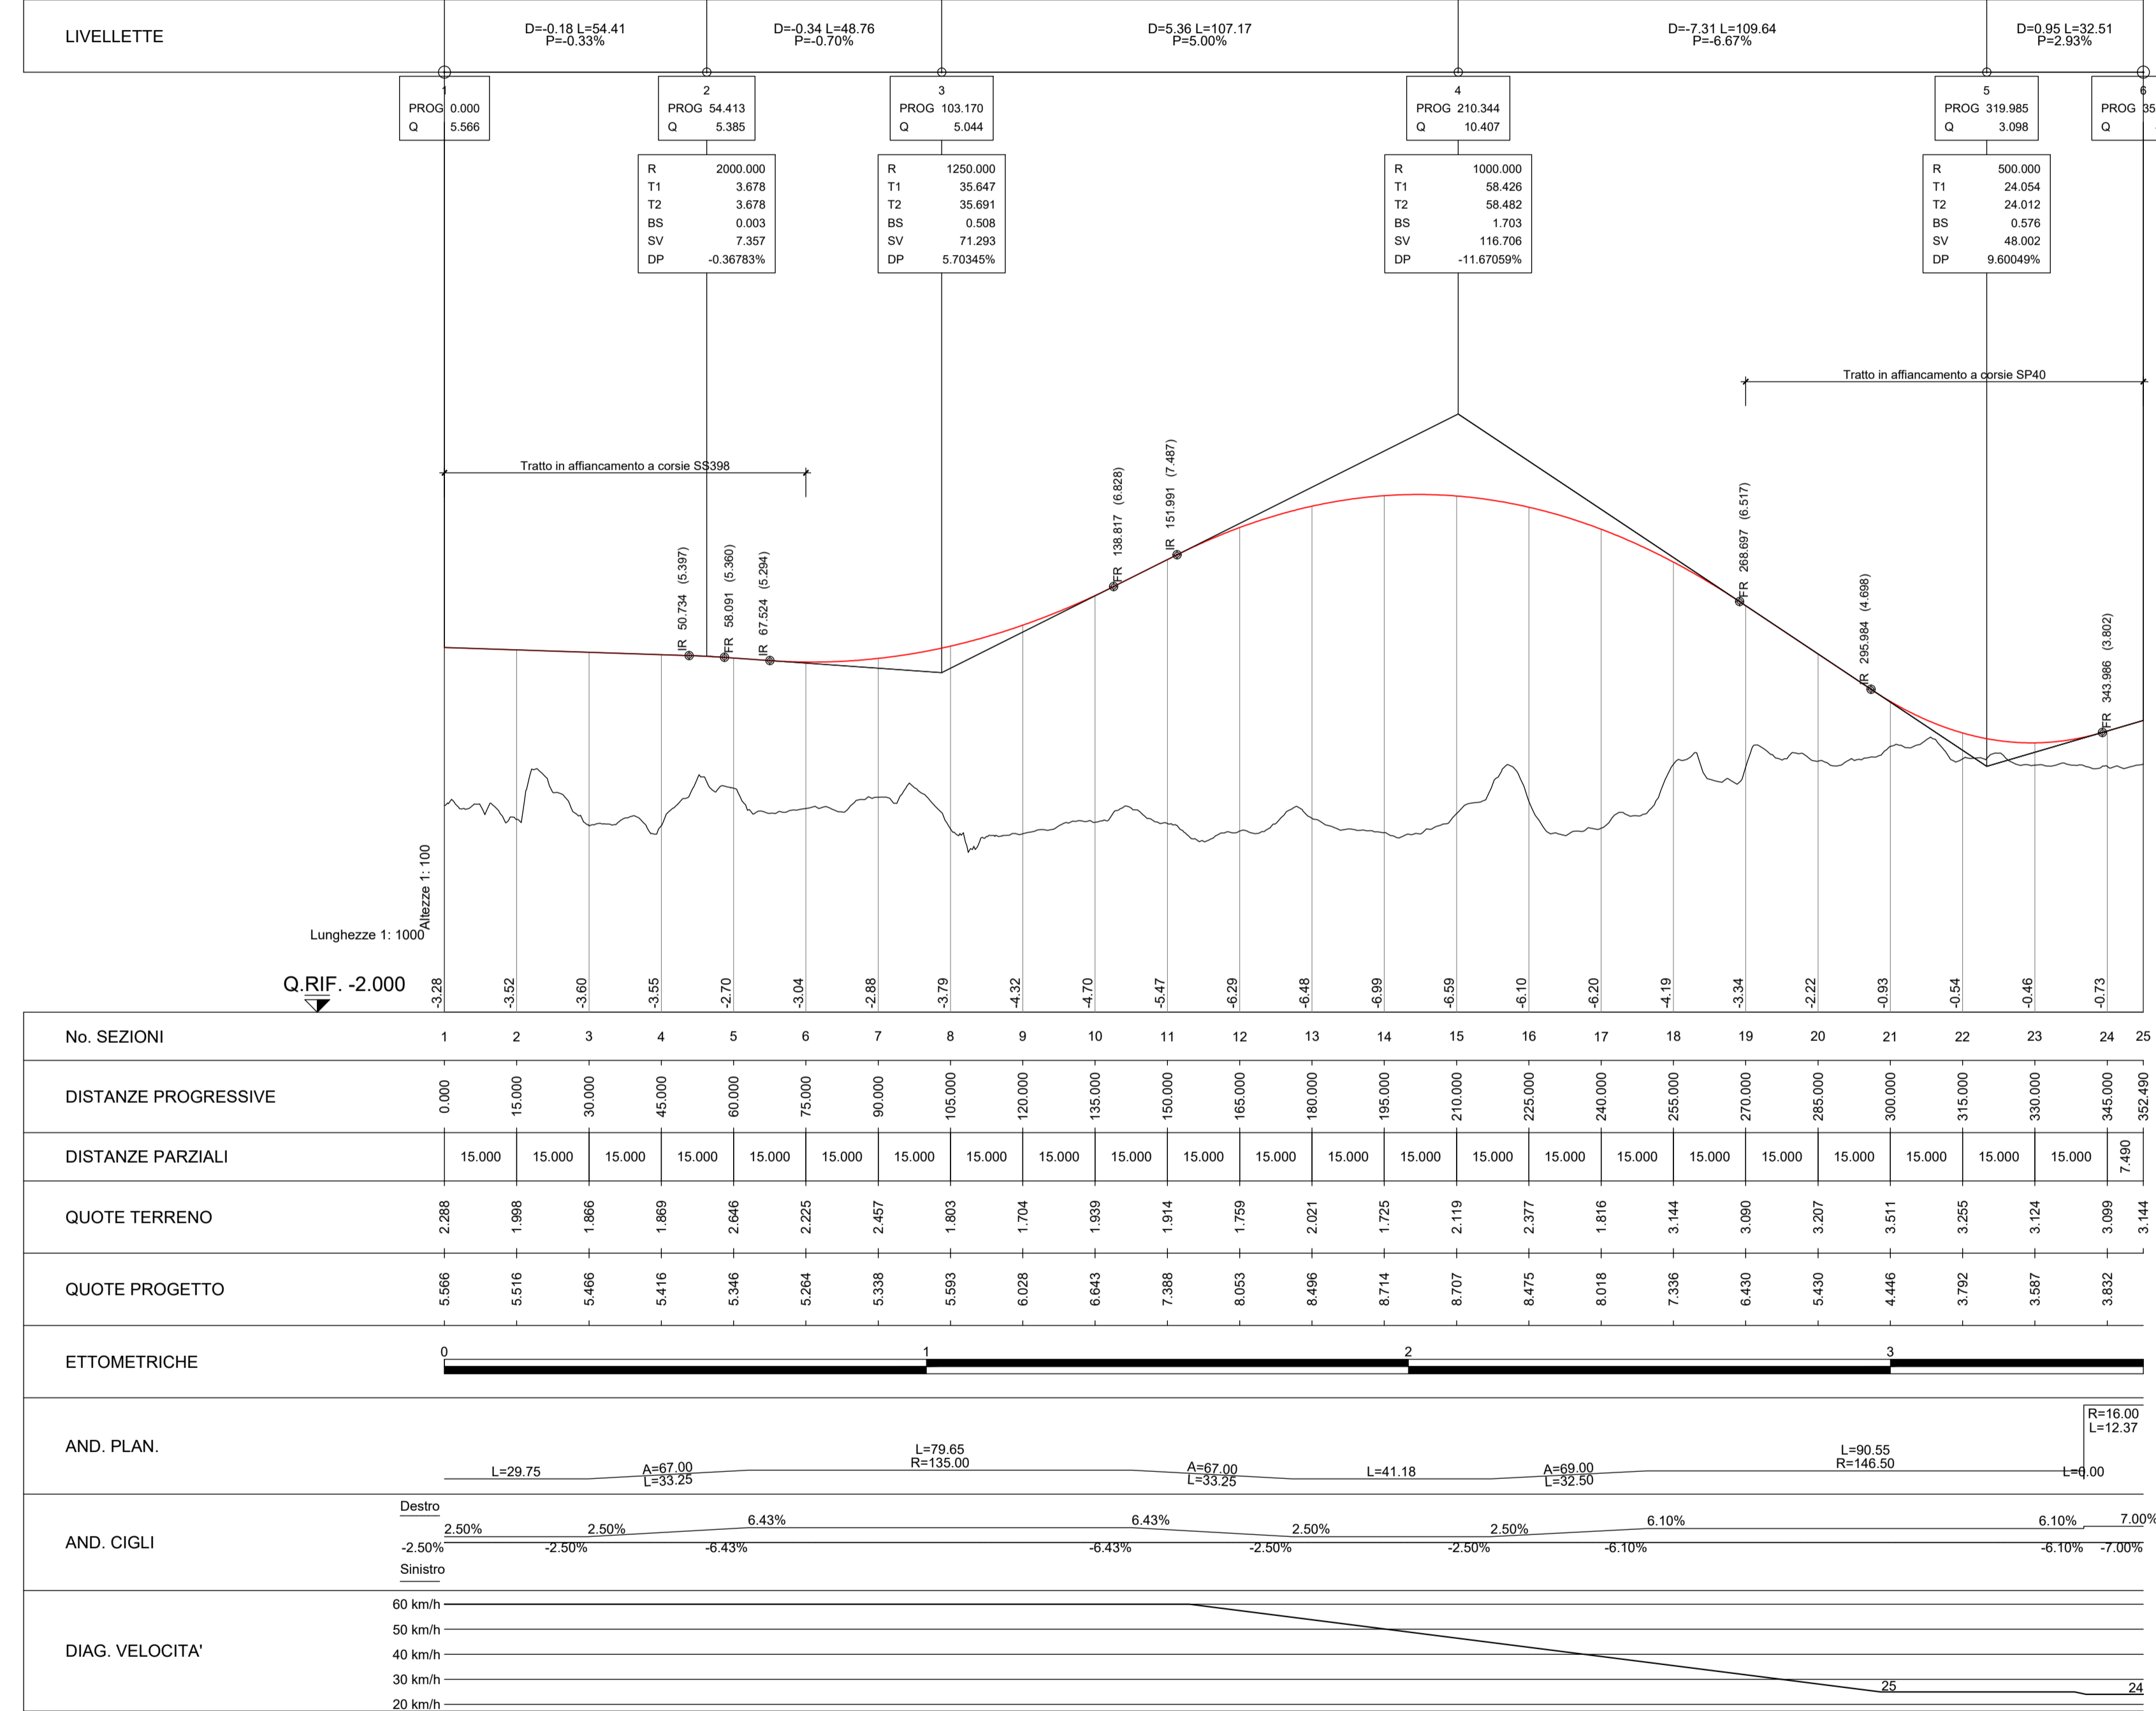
LIVELLETTE

D=-0.18 L=54.41 P=-0.33%
D=-0.34 L=48.76 P=-0.70%
D=5.36 L=107.17 P=5.00%
D=-7.31 L=109.64 P=-6.67%
D=0.95 L=32.51 P=2.93%

| 1 | |
|---|---|
| PROG | 0.000 |
| Q | 5.566 |

| 2 | |
|---|---|
| PROG | 54.413 |
| Q | 5.385 |

| 3 | |
|---|---|
| PROG | 103.170 |
| Q | 5.044 |

| 4 | |
|---|---|
| PROG | 210.344 |
| Q | 10.407 |

| 5 | |
|---|---|
| PROG | 319.985 |
| Q | 3.098 |

| 6 | |
|---|---|
| PROG | 35 |
| Q | |

| R | 2000.000 |
|---|---|
| T1 | 3.678 |
| T2 | 3.678 |
| BS | 0.003 |
| SV | 7.357 |
| DP | -0.36783% |

| R | 1250.000 |
|---|---|
| T1 | 35.647 |
| T2 | 35.691 |
| BS | 0.508 |
| SV | 71.293 |
| DP | 5.70345% |

| R | 1000.000 |
|---|---|
| T1 | 58.426 |
| T2 | 58.482 |
| BS | 1.703 |
| SV | 116.706 |
| DP | -11.67059% |

| R | 500.000 |
|---|---|
| T1 | 24.054 |
| T2 | 24.012 |
| BS | 0.576 |
| SV | 48.002 |
| DP | 9.60049% |

Tratto in affiancamento a corsie SP40
Tratto in affiancamento a corsie SS398

IR 50.734 (5.397)
FR 58.091 (5.360)
IR 67.524 (5.294)
FR 138.817 (6.828)
IR 151.991 (7.487)
FR 268.697 (6.517)
IR 295.984 (4.698)
FR 343.986 (3.802)

Altezze 1: 100
Lunghezze 1: 1000
Q.RIF. -2.000

-3.28 -3.52 -3.60 -3.55 -2.70 -3.04 -2.88 -3.79 -4.32 -4.70 -5.47 -6.29 -6.48 -6.99 -6.59 -6.10 -6.20 -4.19 -3.34 -2.22 -0.93 -0.54 -0.46 -0.73

| No. SEZIONI | 1 | 2 | 3 | 4 | 5 | 6 | 7 | 8 | 9 | 10 | 11 | 12 | 13 | 14 | 15 | 16 | 17 | 18 | 19 | 20 | 21 | 22 | 23 | 24 | 25 |
|---|---|---|---|---|---|---|---|---|---|---|---|---|---|---|---|---|---|---|---|---|---|---|---|---|---|
| DISTANZE PROGRESSIVE | 0.000 | 15.000 | 30.000 | 45.000 | 60.000 | 75.000 | 90.000 | 105.000 | 120.000 | 135.000 | 150.000 | 165.000 | 180.000 | 195.000 | 210.000 | 225.000 | 240.000 | 255.000 | 270.000 | 285.000 | 300.000 | 315.000 | 330.000 | 345.000 | 352.490 |
| DISTANZE PARZIALI | 15.000 | 15.000 | 15.000 | 15.000 | 15.000 | 15.000 | 15.000 | 15.000 | 15.000 | 15.000 | 15.000 | 15.000 | 15.000 | 15.000 | 15.000 | 15.000 | 15.000 | 15.000 | 15.000 | 15.000 | 15.000 | 15.000 | 15.000 | 7.490 | |
| QUOTE TERRENO | 2.288 | 1.998 | 1.866 | 1.869 | 2.646 | 2.225 | 2.457 | 1.803 | 1.704 | 1.939 | 1.914 | 1.759 | 2.021 | 1.725 | 2.119 | 2.377 | 1.816 | 3.144 | 3.090 | 3.207 | 3.511 | 3.255 | 3.124 | 3.099 | 3.144 |
| QUOTE PROGETTO | 5.566 | 5.516 | 5.466 | 5.416 | 5.346 | 5.264 | 5.338 | 5.593 | 6.028 | 6.643 | 7.388 | 8.053 | 8.496 | 8.714 | 8.707 | 8.475 | 8.018 | 7.336 | 6.430 | 5.430 | 4.446 | 3.792 | 3.587 | 3.832 | |

ETTOMETRICHE
0 1 2 3

AND. PLAN.
L=29.75 A=67.00 L=33.25 L=79.65 R=135.00 A=67.00 L=33.25 L=41.18 A=69.00 L=32.50 L=90.55 R=146.50 R=16.00 L=12.37 L=6.00

AND. CIGLI
Destro
2.50% 2.50% 6.43% 6.43% 2.50% 2.50% 6.10% 6.10% 7.00%
-2.50% -2.50% -6.43% -6.43% -2.50% -2.50% -6.10% -6.10% -7.00%
Sinistro

DIAG. VELOCITA'
60 km/h
50 km/h
40 km/h
30 km/h
20 km/h
25
24